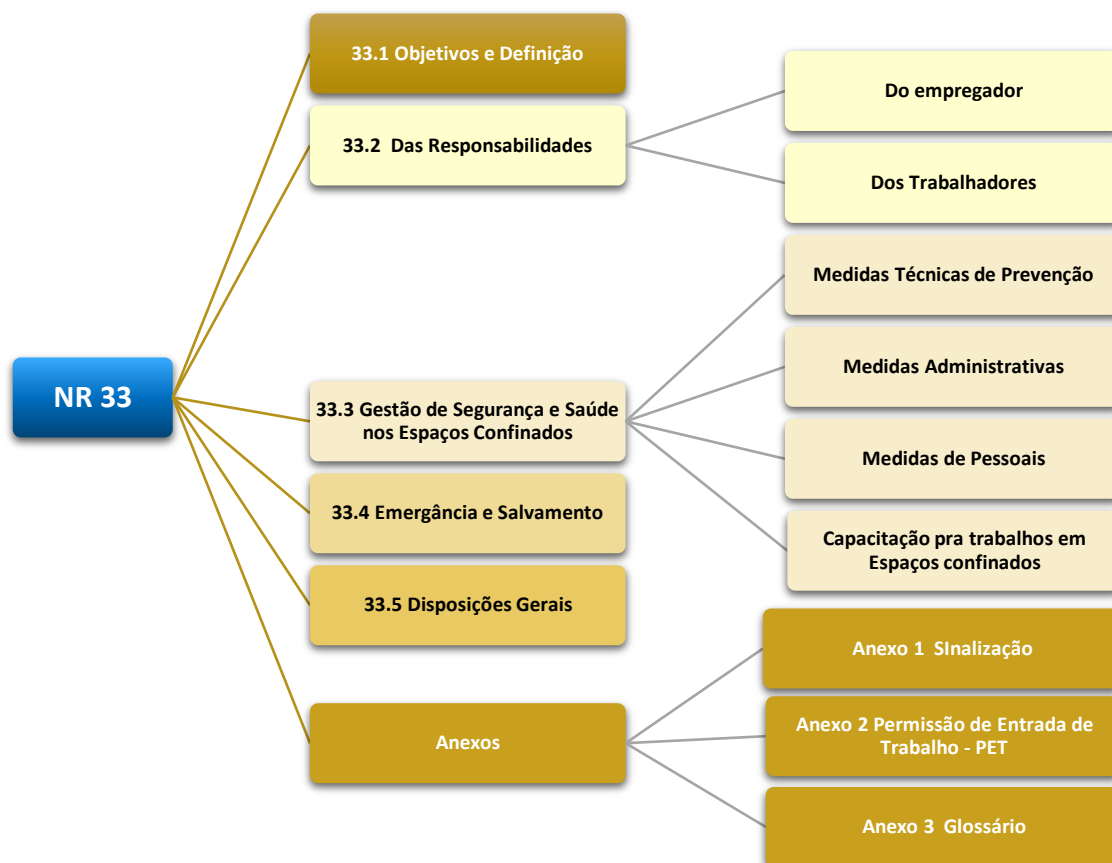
NR 33

33.1 Objetivos e Definição

33.2 Das Responsabilidades

Do empregador

Dos Trabalhadores

33.3 Gestão de Segurança e Saúde nos Espaços Confinados

Medidas Técnicas de Prevenção

Medidas Administrativas

Medidas de Pessoais

Capacitação pra trabalhos em Espaços confinados

33.4 Emergência e Salvamento

33.5 Disposições Gerais

Anexos

Anexo 1 SInalização

Anexo 2 Permissão de Entrada de Trabalho - PET

Anexo 3 Glossário